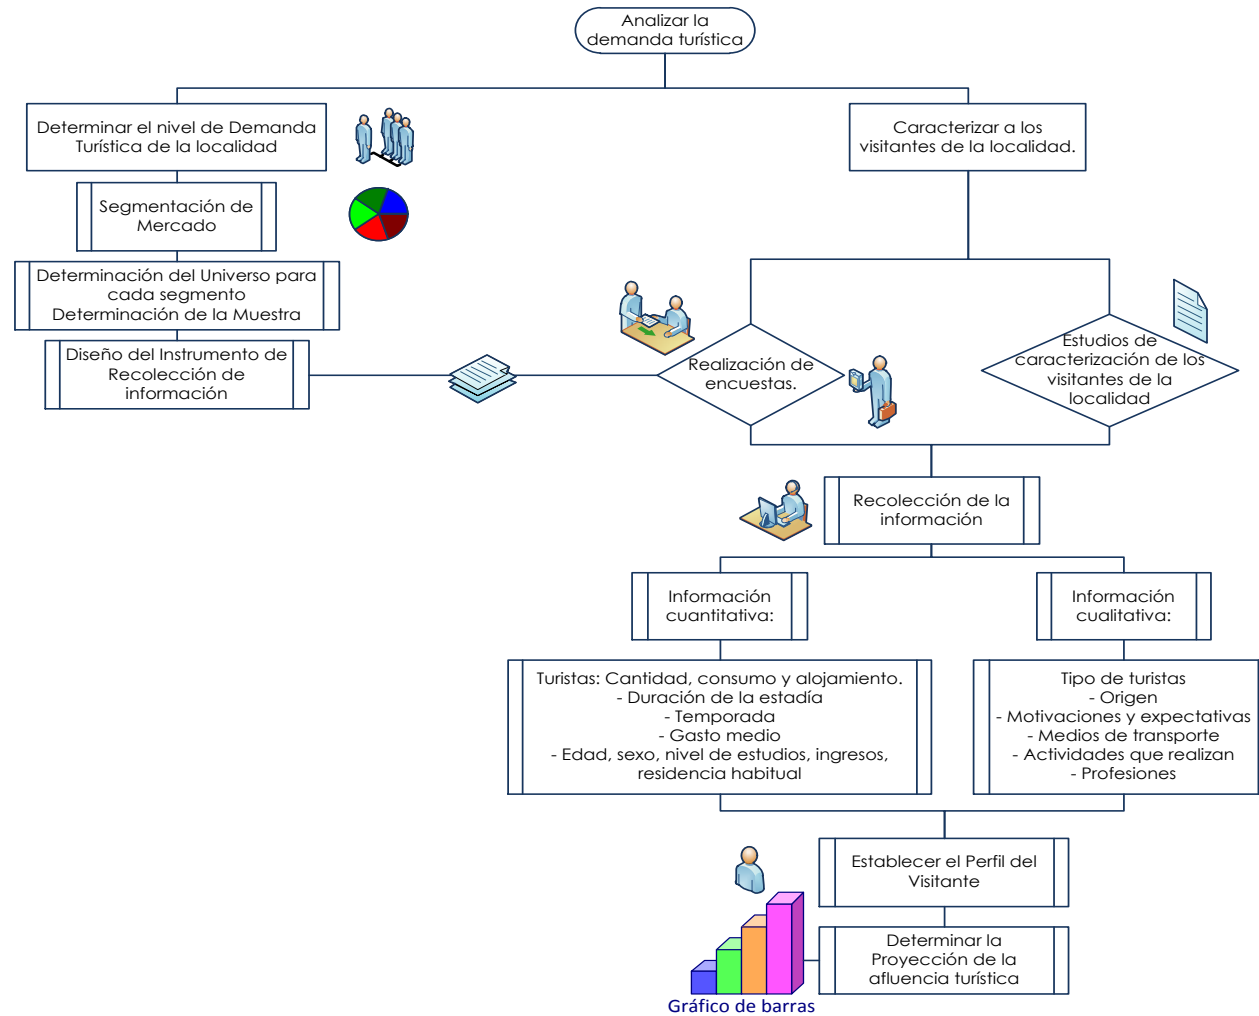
Analizar la demanda turística

Determinar el nivel de Demanda Turística de la localidad

Caracterizar a los visitantes de la localidad.

Segmentación de Mercado

Determinación del Universo para cada segmento Determinación de la Muestra

Diseño del Instrumento de Recolección de información

Realización de encuestas.

Estudios de caracterización de los visitantes de la localidad

Recolección de la información

Información cuantitativa:

Información cualitativa:

Turistas: Cantidad, consumo y alojamiento.
- Duración de la estadía
- Temporada
- Gasto medio
- Edad, sexo, nivel de estudios, ingresos, residencia habitual

Tipo de turistas
- Origen
- Motivaciones y expectativas
- Medios de transporte
- Actividades que realizan
- Profesiones

Establecer el Perfil del Visitante

Determinar la Proyección de la afluencia turística

Gráfico de barras